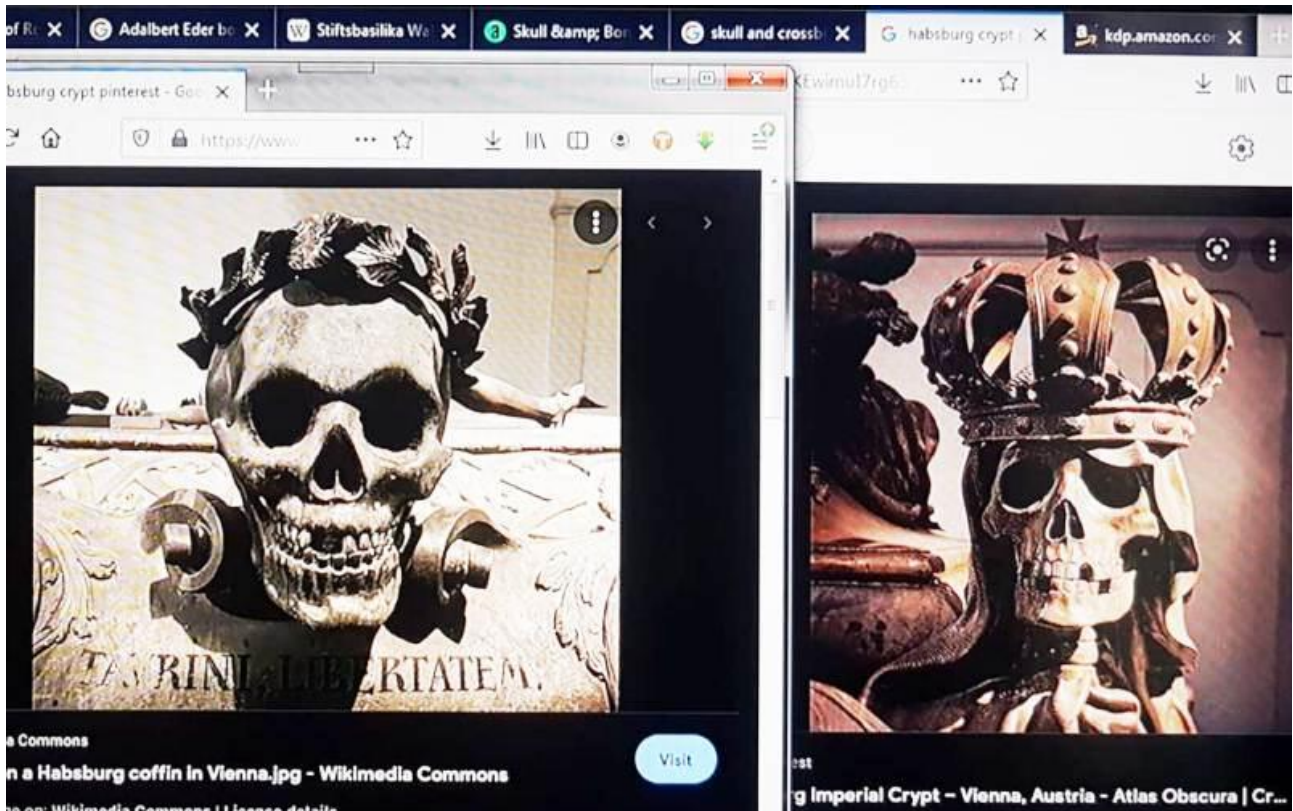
of R X Adalbert Eder bo X Stiftsbasilika Wa X Skull &amp; Bo X skull and crossb X habsburg crypt X kdp.amazon.co X

bsburg crypt pinterest - Go X

https://www

KEwimul7rg6

TA RINI LIBERTATEM.

a Commons

n a Habsburg coffin in Vienna.jpg - Wikimedia Commons

Visit

e on: Wikimedia Commons | License details

est

g Imperial Crypt – Vienna, Austria - Atlas Obscura | Cr...